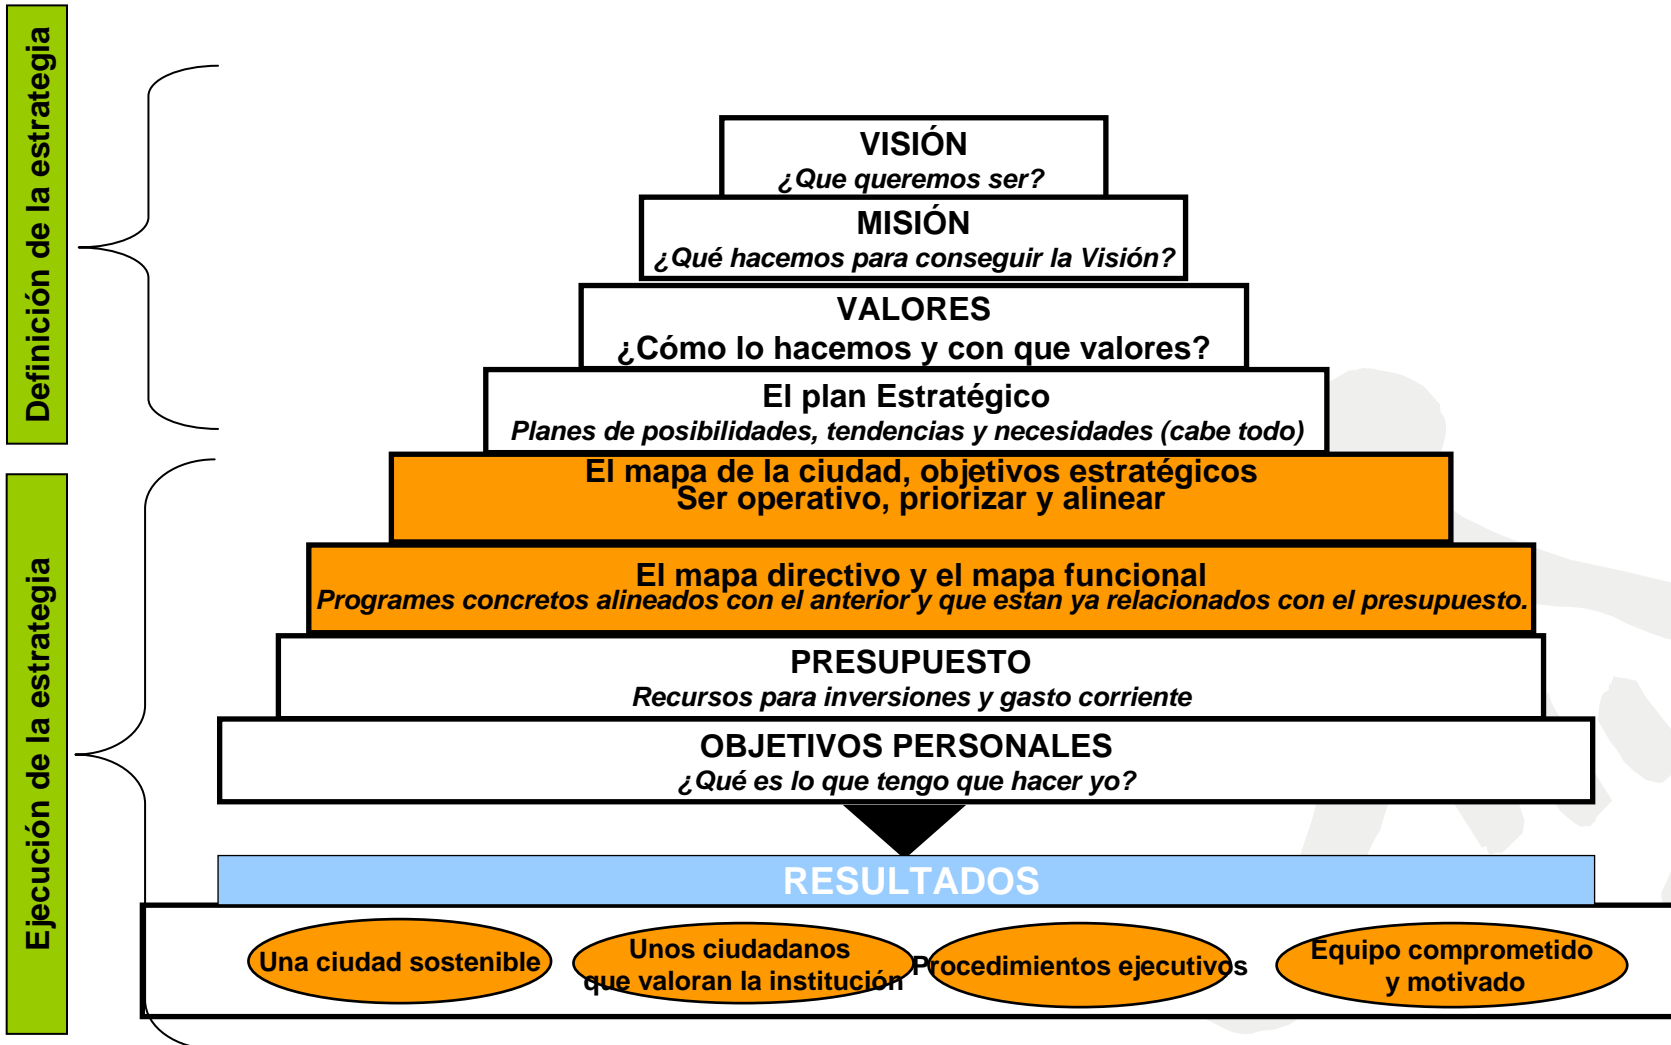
Definición de la estrategia

Ejecución de la estrategia

VISIÓN
¿Que queremos ser?

MISIÓN
¿Qué hacemos para conseguir la Visión?

VALORES
¿Cómo lo hacemos y con que valores?

El plan Estratégico
Planes de posibilidades, tendencias y necesidades (cabe todo)

El mapa de la ciudad, objetivos estratégicos
Ser operativo, priorizar y alinear

El mapa directivo y el mapa funcional
Programes concretos alineados con el anterior y que estan ya relacionados con el presupuesto.

PRESUPUESTO
Recursos para inversiones y gasto corriente

OBJETIVOS PERSONALES
¿Qué es lo que tengo que hacer yo?

RESULTADOS

Una ciudad sostenible

Unos ciudadanos que valoran la institución

Procedimientos ejecutivos

Equipo comprometido y motivado